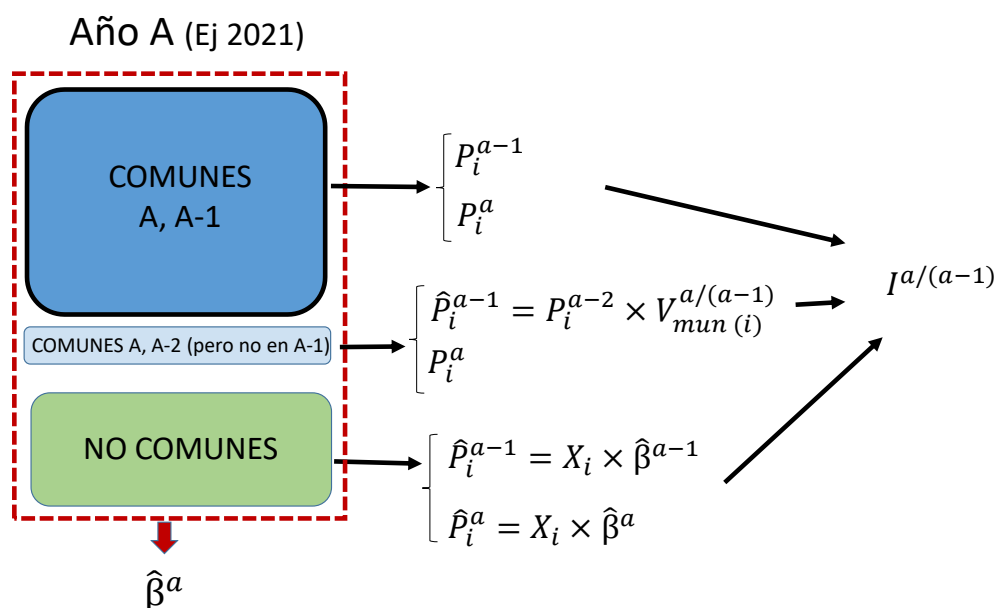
Año A (Ej 2021)

COMUNES A, A-1

$P_i^{a-1}$
$P_i^a$

COMUNES A, A-2 (pero no en A-1)

$\hat{P}_i^{a-1} = P_i^{a-2} \times V_{mun\,(i)}^{a/(a-1)}$
$P_i^a$

NO COMUNES

$\hat{P}_i^{a-1} = X_i \times \hat{\beta}^{a-1}$
$\hat{P}_i^a = X_i \times \hat{\beta}^a$

$I^{a/(a-1)}$

$\hat{\beta}^a$